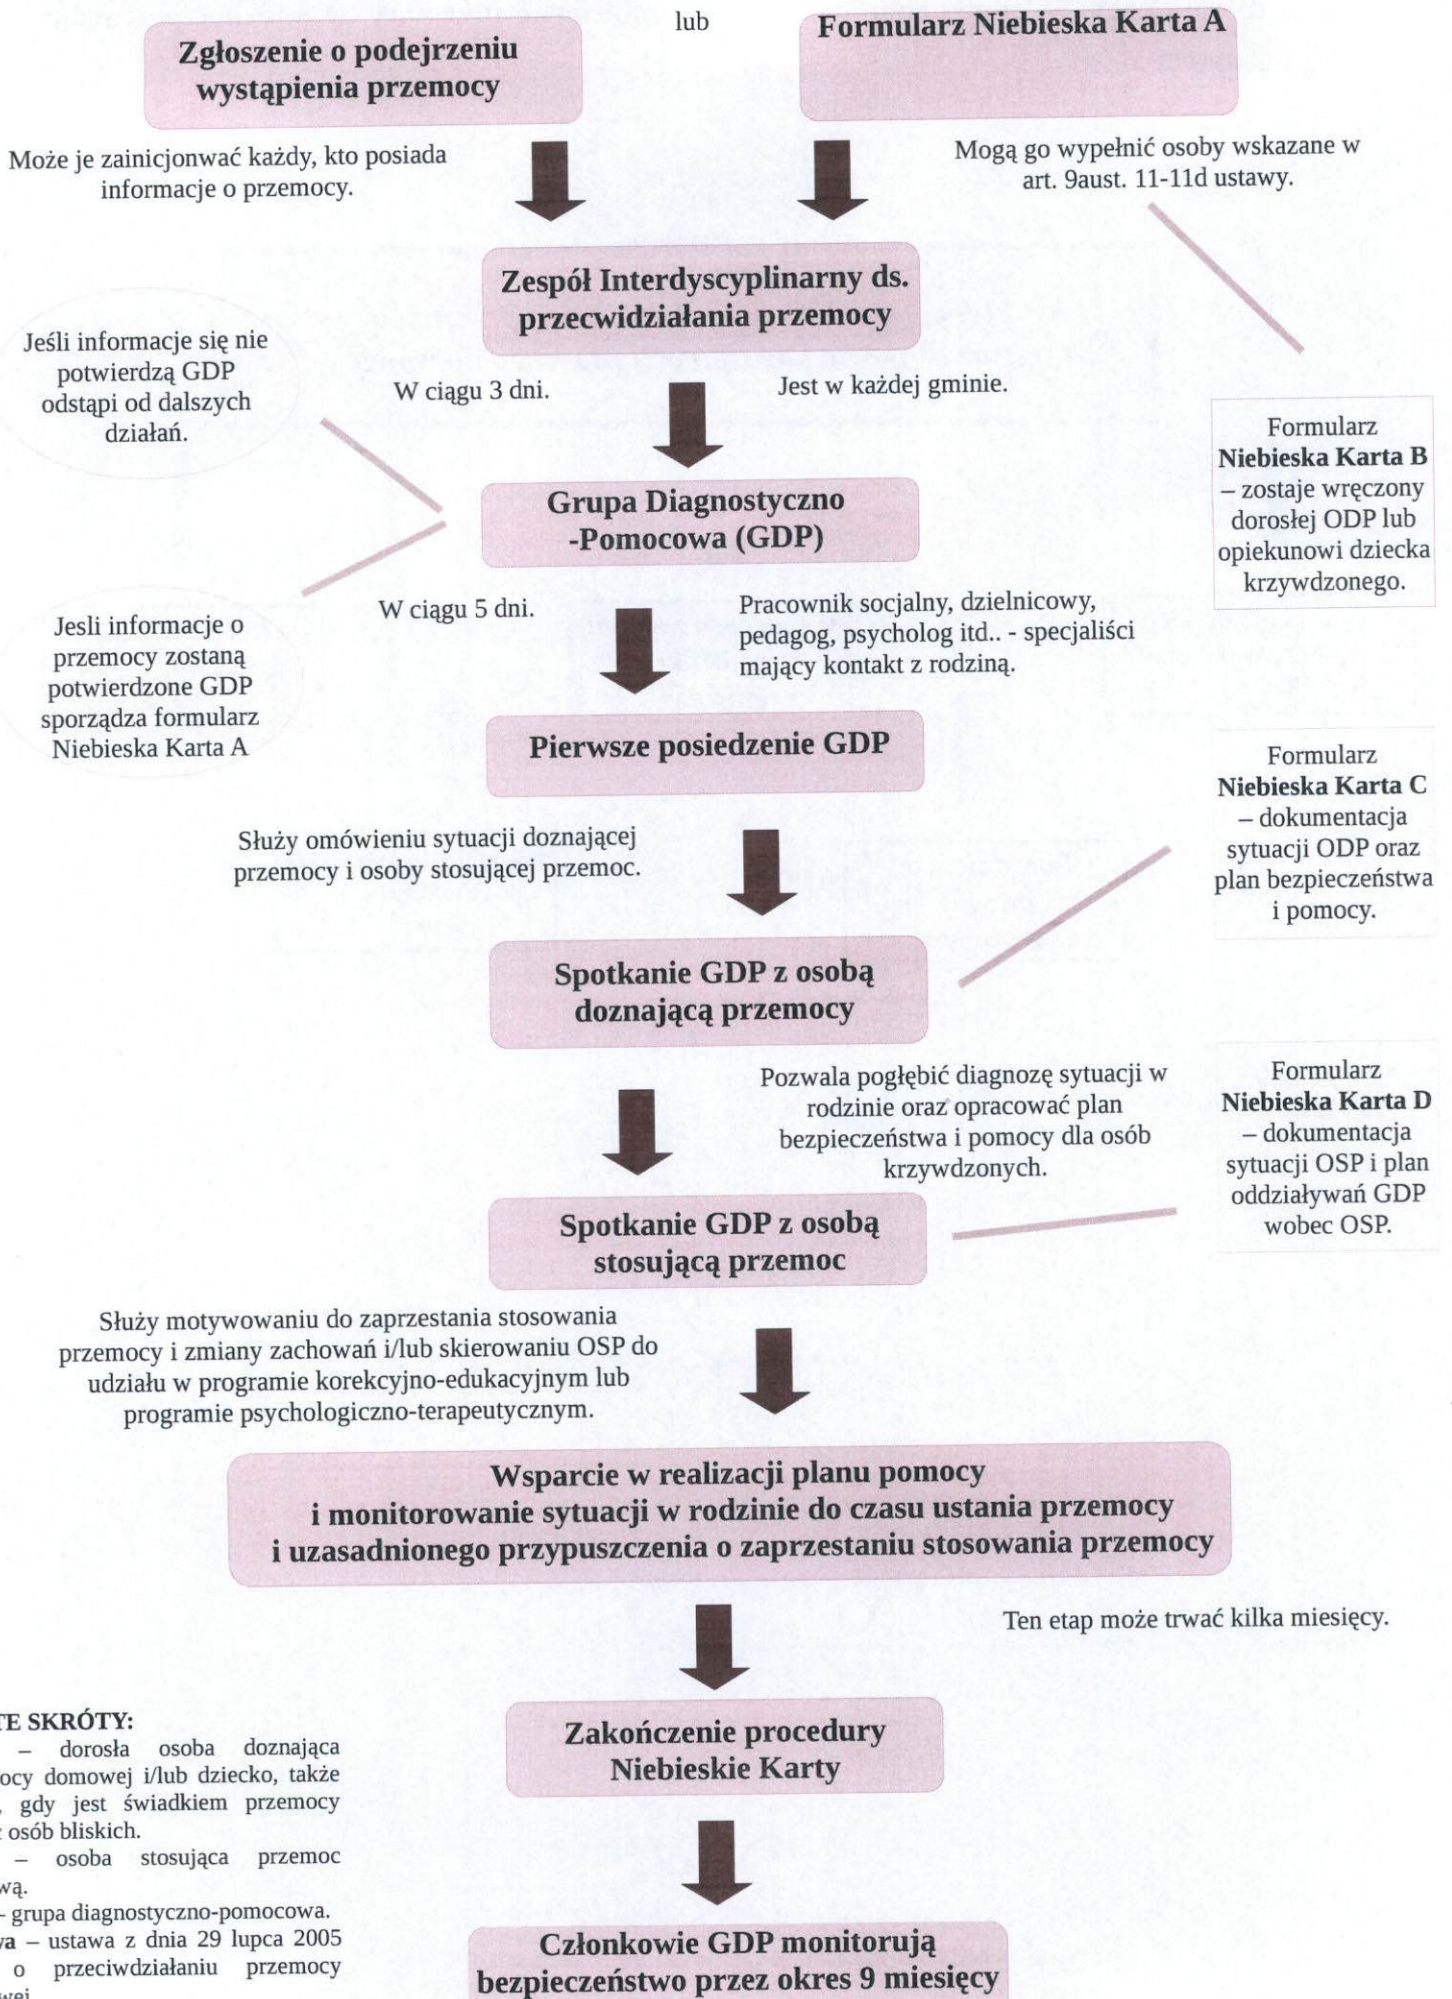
Zgłoszenie o podejrzeniu wystąpienia przemocy

lub

Formularz Niebieska Karta A

Może je zainicjonwać każdy, kto posiada informacje o przemocy.

Mogą go wypełnić osoby wskazane w art. 9aust. 11-11d ustawy.

Zespół Interdyscyplinarny ds. przecwidziałania przemocy

Jeśli informacje się nie potwierdzą GDP odstąpi od dalszych działań.

W ciągu 3 dni.

Jest w każdej gminie.

Formularz Niebieska Karta B – zostaje wręczony dorosłej ODP lub opiekunowi dziecka krzywdzonego.

Grupa Diagnostyczno -Pomocowa (GDP)

Jesli informacje o przemocy zostaną potwierdzone GDP sporządza formularz Niebieska Karta A

W ciągu 5 dni.

Pracownik socjalny, dzielnicowy, pedagog, psycholog itd.. - specjaliści mający kontakt z rodziną.

Pierwsze posiedzenie GDP

Formularz Niebieska Karta C – dokumentacja sytuacji ODP oraz plan bezpieczeństwa i pomocy.

Służy omówieniu sytuacji doznającej przemocy i osoby stosującej przemoc.

Spotkanie GDP z osobą doznającą przemocy

Pozwala pogłębić diagnozę sytuacji w rodzinie oraz opracować plan bezpieczeństwa i pomocy dla osób krzywdzonych.

Formularz Niebieska Karta D – dokumentacja sytuacji OSP i plan oddziaływań GDP wobec OSP.

Spotkanie GDP z osobą stosującą przemoc

Służy motywowaniu do zaprzestania stosowania przemocy i zmiany zachowań i/lub skierowaniu OSP do udziału w programie korekcyjno-edukacyjnym lub programie psychologiczno-terapeutycznym.

Wsparcie w realizacji planu pomocy i monitorowanie sytuacji w rodzinie do czasu ustania przemocy i uzasadnionego przypuszczenia o zaprzestaniu stosowania przemocy

Ten etap może trwać kilka miesięcy.

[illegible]TE SKRÓTY:
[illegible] – dorosła osoba doznająca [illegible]ocy domowej i/lub dziecko, także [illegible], gdy jest świadkiem przemocy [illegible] osób bliskich.
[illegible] – osoba stosująca przemoc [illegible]wą.
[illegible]– grupa diagnostyczno-pomocowa.
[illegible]wa – ustawa z dnia 29 lupca 2005 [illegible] o przeciwdziałaniu przemocy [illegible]wej.

Zakończenie procedury Niebieskie Karty

Członkowie GDP monitorują bezpieczeństwo przez okres 9 miesięcy